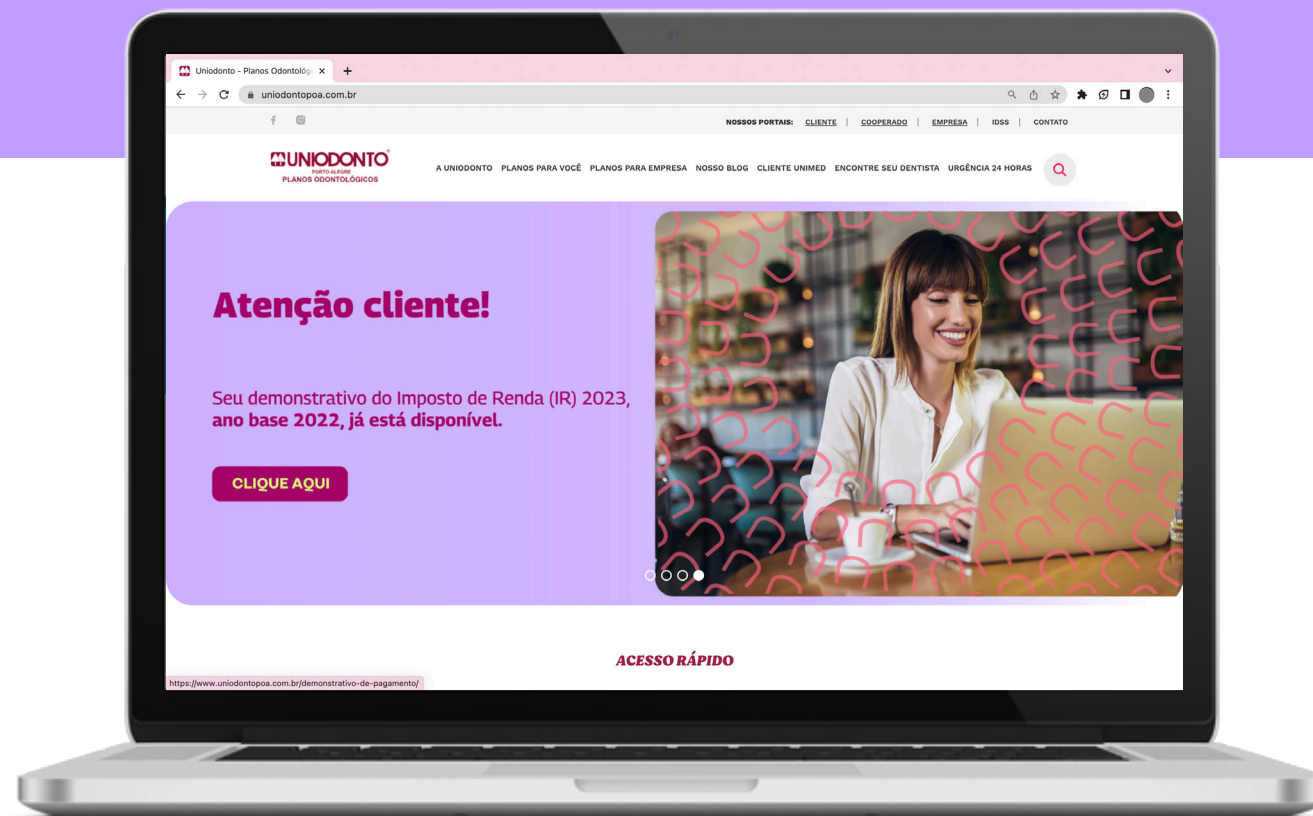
Uniodonto - Planos Odontológ ×
+
uniodontopoa.com.br

NOSSOS PORTAIS: CLIENTE | COOPERADO | EMPRESA | IDSS | CONTATO

UNIODONTO
PORTO ALEGRE
PLANOS ODONTOLÓGICOS

A UNIODONTO PLANOS PARA VOCÊ PLANOS PARA EMPRESA NOSSO BLOG CLIENTE UNIMED ENCONTRE SEU DENTISTA URGÊNCIA 24 HORAS

Atenção cliente!

Seu demonstrativo do Imposto de Renda (IR) 2023, **ano base 2022, já está disponível.**

CLIQUE AQUI

ACESSO RÁPIDO

https://www.uniodontopoa.com.br/demonstrativo-de-pagamento/